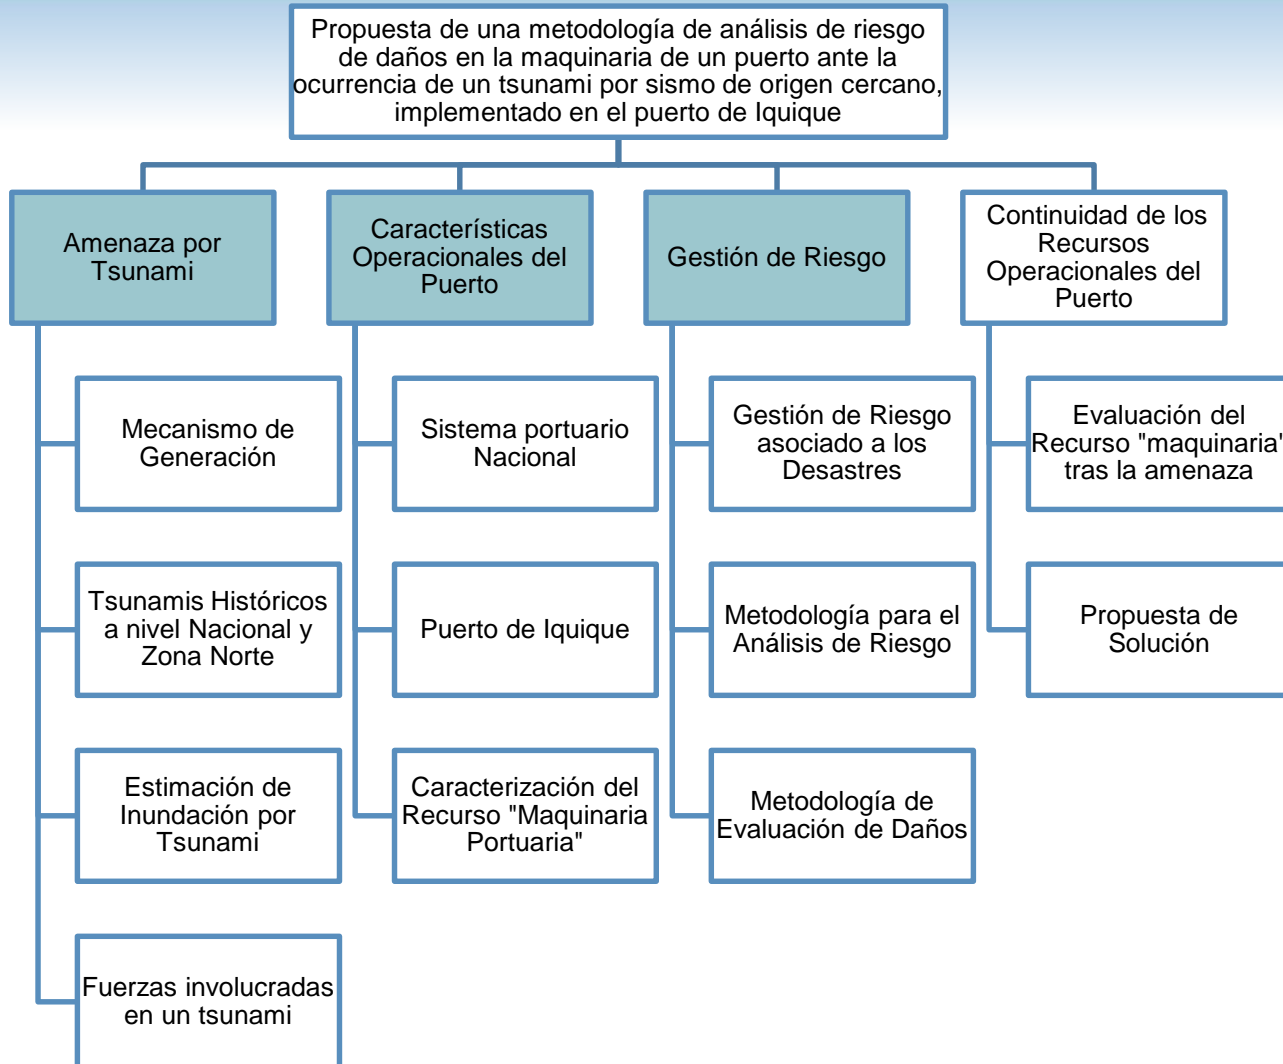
Propuesta de una metodología de análisis de riesgo de daños en la maquinaria de un puerto ante la ocurrencia de un tsunami por sismo de origen cercano, implementado en el puerto de Iquique

Amenaza por Tsunami

Mecanismo de Generación

Tsunamis Históricos a nivel Nacional y Zona Norte

Estimación de Inundación por Tsunami

Fuerzas involucradas en un tsunami

Características Operacionales del Puerto

Sistema portuario Nacional

Puerto de Iquique

Caracterización del Recurso "Maquinaria Portuaria"

Gestión de Riesgo

Gestión de Riesgo asociado a los Desastres

Metodología para el Análisis de Riesgo

Metodología de Evaluación de Daños

Continuidad de los Recursos Operacionales del Puerto

Evaluación del Recurso "maquinaria" tras la amenaza

Propuesta de Solución